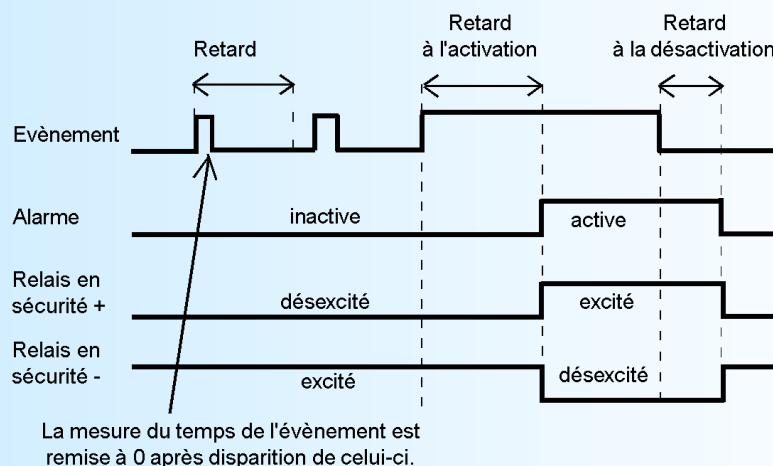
Retard

Retard à l'activation

Retard à la désactivation

Evènement

Alarme

inactive

active

Relais en sécurité +

désexcité

excité

Relais en sécurité -

excité

désexcité

La mesure du temps de l'évènement est remise à 0 après disparition de celui-ci.